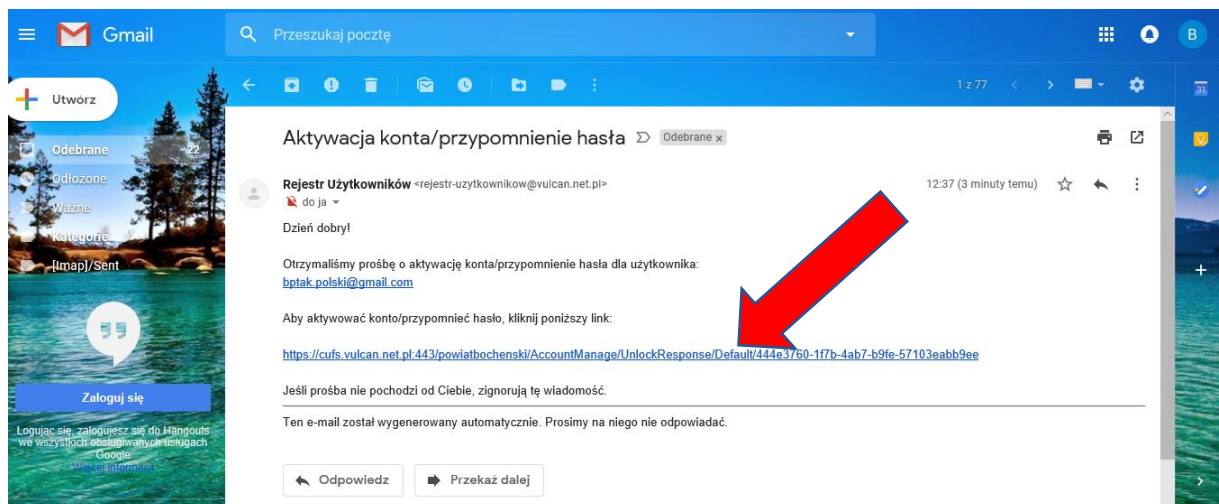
Gmail

Przeszukaj pocztę

B

Utwórz

Odebrane 22
Odłożone
Ważne
Kategorie
[Imap]/Sent

Zaloguj się

Logując się, zalogujesz się do Hangouts we wszystkich obsługiwanych usługach Google
Więcej informacji

1 z 77

Aktywacja konta/przypomnienie hasła Odebrane x

Rejestr Użytkowników <rejestr-uzytkownikow@vulcan.net.pl>
do ja

12:37 (3 minuty temu)

Dzień dobry!

Otrzymaliśmy prośbę o aktywację konta/przypomnienie hasła dla użytkownika:
bptak.polski@gmail.com

Aby aktywować konto/przypomnieć hasło, kliknij poniższy link:

https://cufs.vulcan.net.pl:443/powiatbochenski/AccountManage/UnlockResponse/Default/444e3760-1f7b-4ab7-b9fe-57103eabb9ee

Jeśli prośba nie pochodzi od Ciebie, zignorują tę wiadomość.

Ten e-mail został wygenerowany automatycznie. Prosimy na niego nie odpowiadać.

Odpowiedz

Przekaż dalej